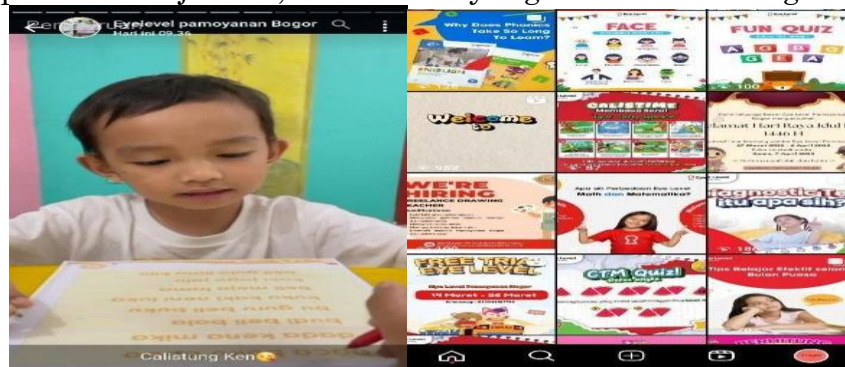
Eyelevel pamoyanan Bogor
Hari ini 09.36

Calistung Ken

Why Does Phonics Take So Long To Learn?

FACE

FUN QUIZ
A G B G E A

Welcome

CALISTIME

Selamat Hari Raya Idul Fitri 1446 H

WE'RE HIRING
FREELANCE DRAWING TEACHER

Apa sih Perbedaan Eye Level Math dan Matematika?

Diagnostic Test itu apa sih?

FREE TRIAL EYE LEVEL
14 Maret - 26 Maret

CTM Quiz!

Tips Belajar Efektif selama Bulan Puasa